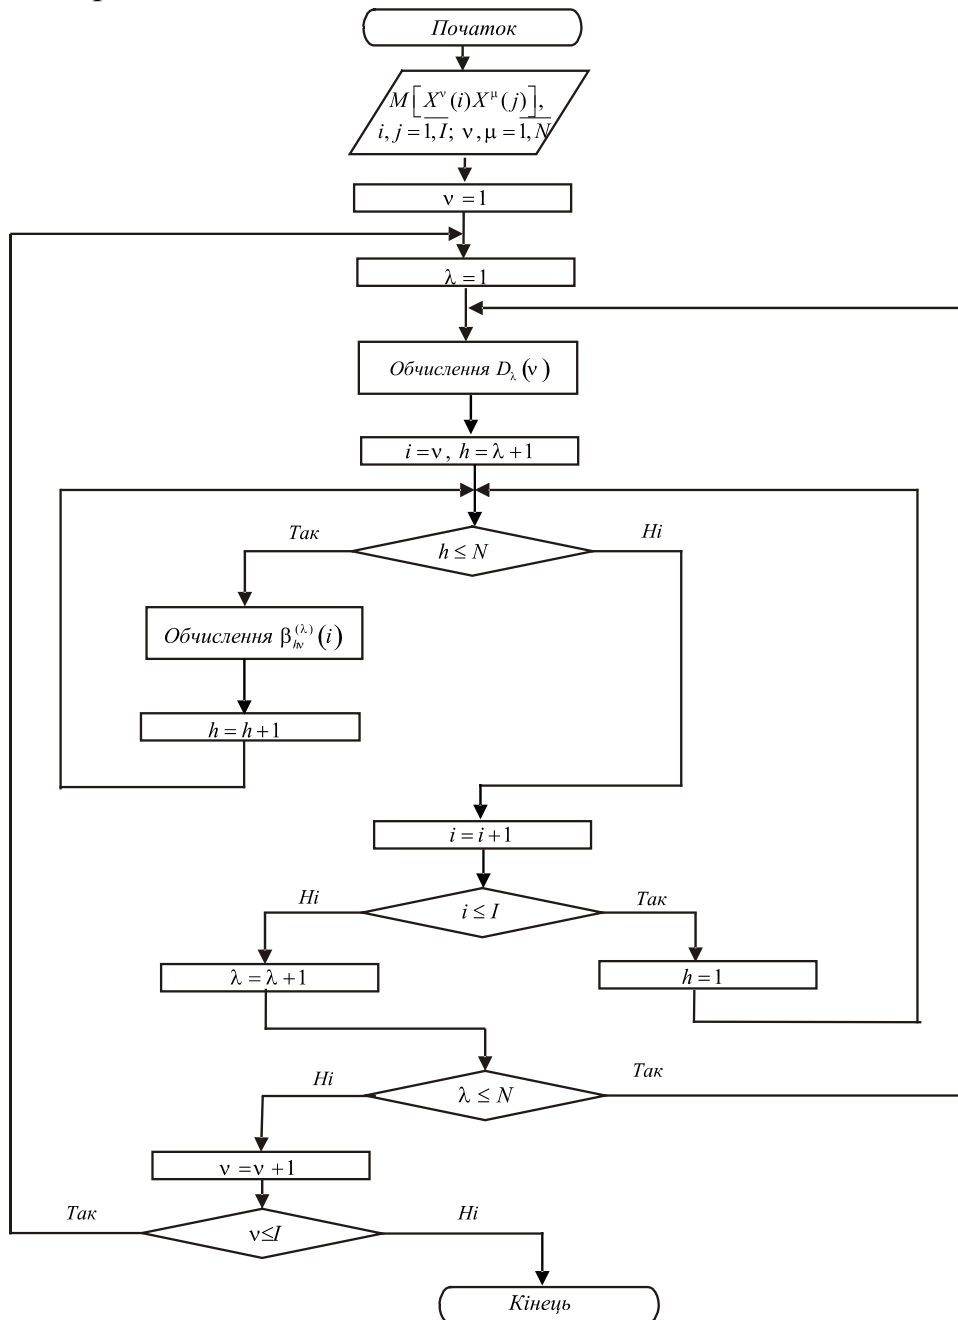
Початок

$M\left[X^{\nu}(i)X^{\mu}(j)\right]$, $i,j=\overline{1,I};\ \nu,\mu=\overline{1,N}$

$\nu=1$

$\lambda=1$

Обчислення $D_{\lambda}(\nu)$

$i=\nu,\ h=\lambda+1$

Так

$h\le N$

Ні

Обчислення $\beta_{h\nu}^{(\lambda)}(i)$

$h=h+1$

$i=i+1$

Ні

$i\le I$

Так

$\lambda=\lambda+1$

$h=1$

Ні

$\lambda\le N$

Так

$\nu=\nu+1$

Так

$\nu\le I$

Ні

Кінець